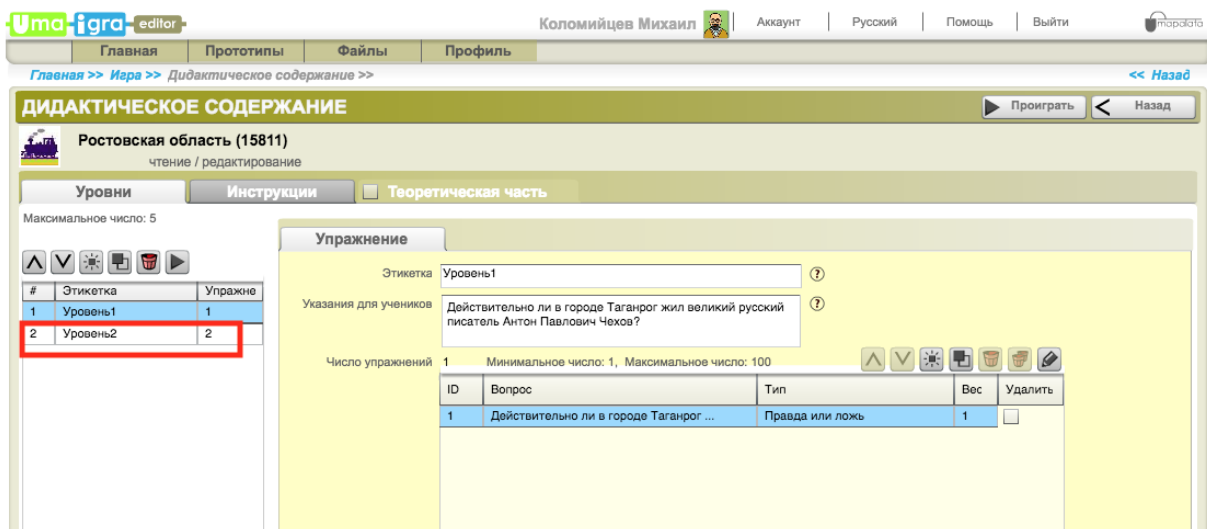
Uma-igra-editor

Коломийцев Михаил | Аккаунт | Русский | Помощь | Выйти

mapalato

Главная | Прототипы | Файлы | Профиль

Главная >> Игра >> Дидактическое содержание >>

<< Назад

ДИДАКТИЧЕСКОЕ СОДЕРЖАНИЕ

Проиграть | Назад

Ростовская область (15811)

чтение / редактирование

Уровни | Инструкции | Теоретическая часть

Максимальное число: 5

| # | Этикетка | Упражне |
|---|---|---|
| 1 | Уровень1 | 1 |
| 2 | Уровень2 | 2 |

Упражнение

Этикетка Уровень1

Указания для учеников Действительно ли в городе Таганрог жил великий русский писатель Антон Павлович Чехов?

Число упражнений 1 Минимальное число: 1, Максимальное число: 100

| ID | Вопрос | Тип | Вес | Удалить |
|---|---|---|---|---|
| 1 | Действительно ли в городе Таганрог ... | Правда или ложь | 1 | |